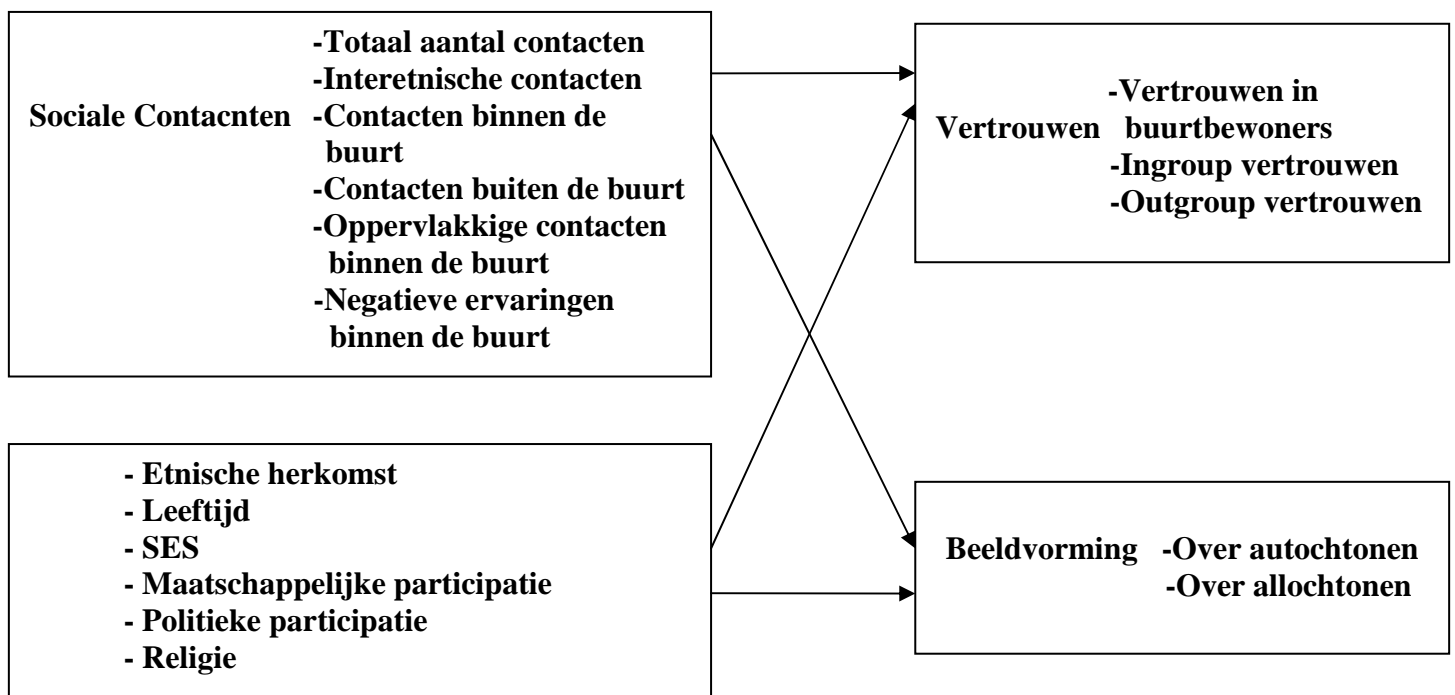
Sociale Contacnten
-Totaal aantal contacten
-Interetnische contacten
-Contacten binnen de buurt
-Contacten buiten de buurt
-Oppervlakkige contacten binnen de buurt
-Negatieve ervaringen binnen de buurt

Vertrouwen
-Vertrouwen in buurtbewoners
-Ingroup vertrouwen
-Outgroup vertrouwen

- Etnische herkomst
- Leeftijd
- SES
- Maatschappelijke participatie
- Politieke participatie
- Religie

Beeldvorming
-Over autochtonen
-Over allochtonen